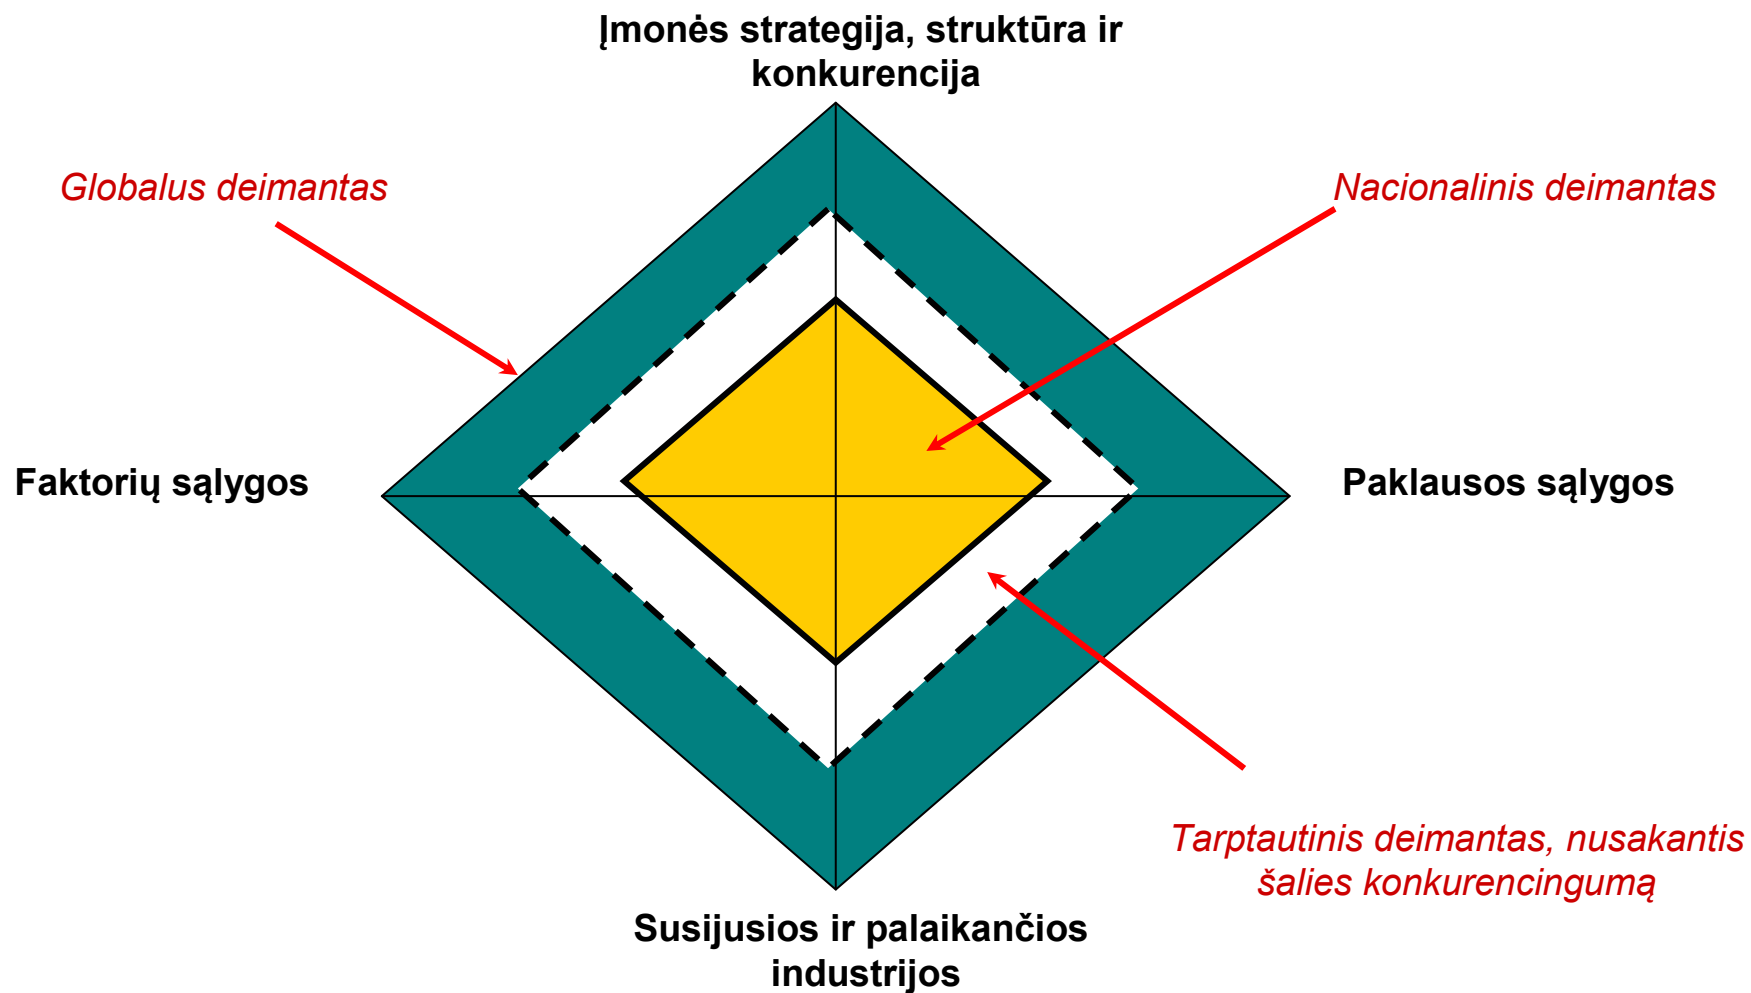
Įmonės strategija, struktūra ir konkurencija

Globalus deimantas

Nacionalinis deimantas

Faktorių sąlygos

Paklausos sąlygos

Tarptautinis deimantas, nusakantis šalies konkurencingumą

Susijusios ir palaikančios industrijos